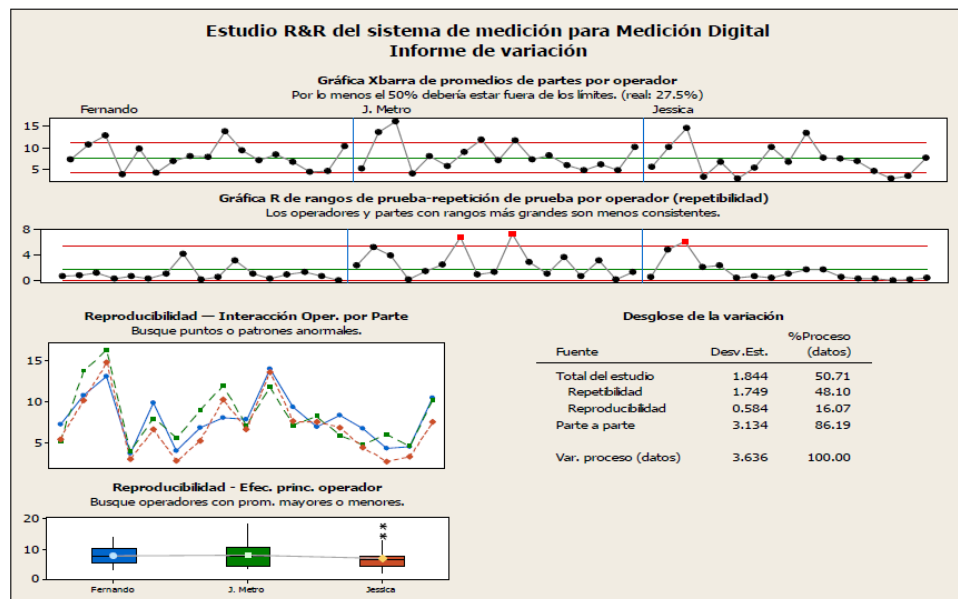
Estudio R&R del sistema de medición para Medición Digital
Informe de variación

Gráfica Xbarra de promedios de partes por operador
Por lo menos el 50% debería estar fuera de los límites. (real: 27.5%)

Fernando
J. Metro
Jessica

15
10
5

Gráfica R de rangos de prueba-repetición de prueba por operador (repetibilidad)
Los operadores y partes con rangos más grandes son menos consistentes.

8
4
0

Reproducibilidad — Interacción Oper. por Parte
Busque puntos o patrones anormales.

15
10
5

Desglose de la variación

| Fuente | Desv.Est. | %Proceso (datos) |
|---|---|---|
| Total del estudio | 1.844 | 50.71 |
| Repetibilidad | 1.749 | 48.10 |
| Reproducibilidad | 0.584 | 16.07 |
| Parte a parte | 3.134 | 86.19 |
| Var. proceso (datos) | 3.636 | 100.00 |

Reproducibilidad - Efec. princ. operador
Busque operadores con prom. mayores o menores.

20
10
0

Fernando
J. Metro
Jessica